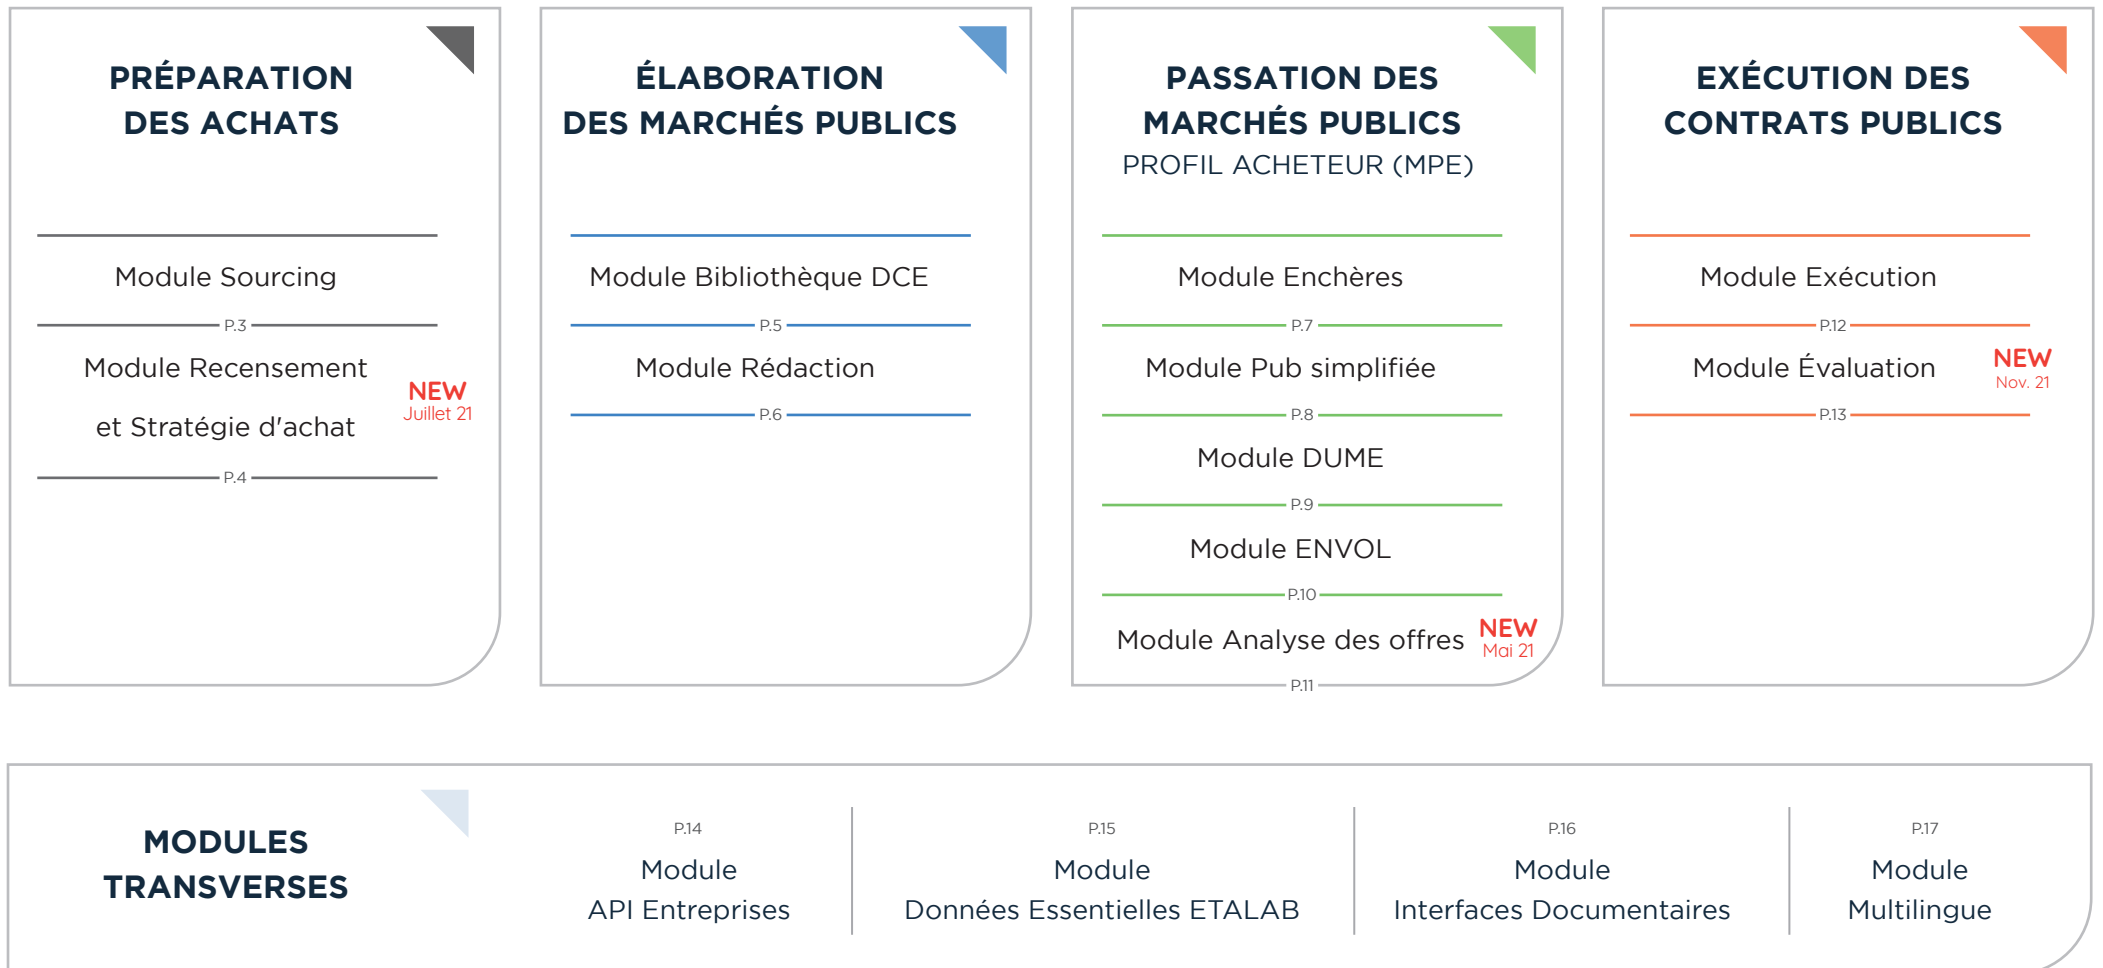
PRÉPARATION DES ACHATS

Module Sourcing

P.3

Module Recensement et Stratégie d'achat

NEW
Juillet 21

P.4

ÉLABORATION DES MARCHÉS PUBLICS

Module Bibliothèque DCE

P.5

Module Rédaction

P.6

PASSATION DES MARCHÉS PUBLICS
PROFIL ACHETEUR (MPE)

Module Enchères

P.7

Module Pub simplifiée

P.8

Module DUME

P.9

Module ENVOL

P.10

Module Analyse des offres

NEW
Mai 21

P.11

EXÉCUTION DES CONTRATS PUBLICS

Module Exécution

P.12

Module Évaluation

NEW
Nov. 21

P.13

MODULES TRANSVERSES

P.14
Module
API Entreprises

P.15
Module
Données Essentielles ETALAB

P.16
Module
Interfaces Documentaires

P.17
Module
Multilingue